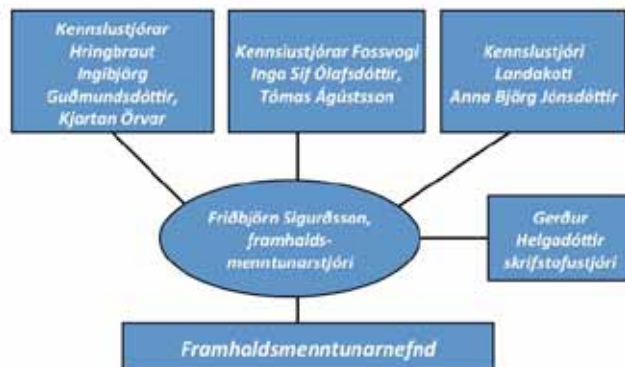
Kennslustjórar Hringbraut Ingibjörg Guðmundsdóttir, Kjartan Örvar

Kennslustjórar Fossvogi Inga Sif Ólafsdóttir, Tómas Ágústsson

Kennslustjóri Landakoti Anna Björg Jónsdóttir

Friðbjörn Sigurðsson, framhaldsmenntunarstjóri

Gerður Helgadóttir skrifstofustjóri

Framhaldsmenntunarnefnd